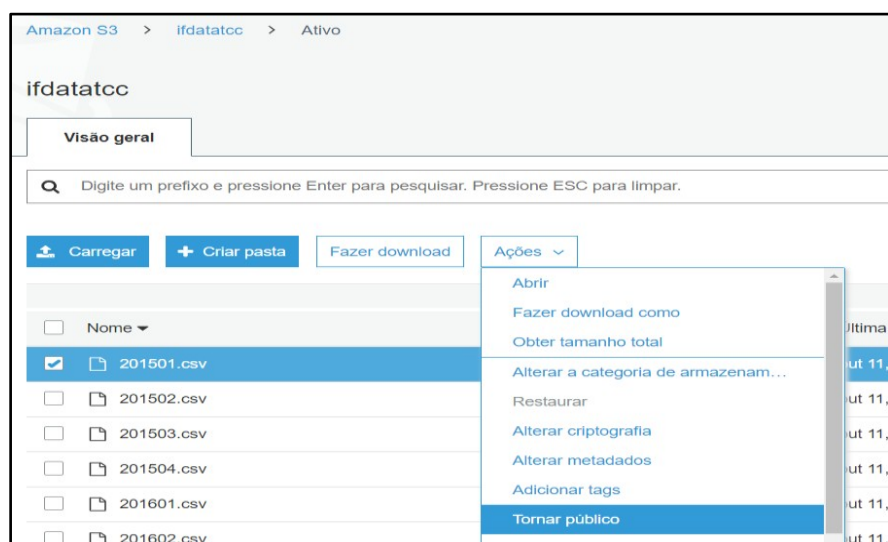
Amazon S3 > ifdatatcc > Ativo

ifdatatcc

Visão geral

Digite um prefixo e pressione Enter para pesquisar. Pressione ESC para limpar.

Carregar
Criar pasta
Fazer download
Ações

Abrir
Fazer download como
Obter tamanho total
Alterar a categoria de armazenam...
Restaurar
Alterar criptografia
Alterar metadados
Adicionar tags
Tornar público

Nome
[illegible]ltima

201501.csv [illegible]ut 11,
201502.csv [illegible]ut 11,
201503.csv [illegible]ut 11,
201504.csv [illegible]ut 11,
201601.csv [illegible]ut 11,
201602.csv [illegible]ut 11,